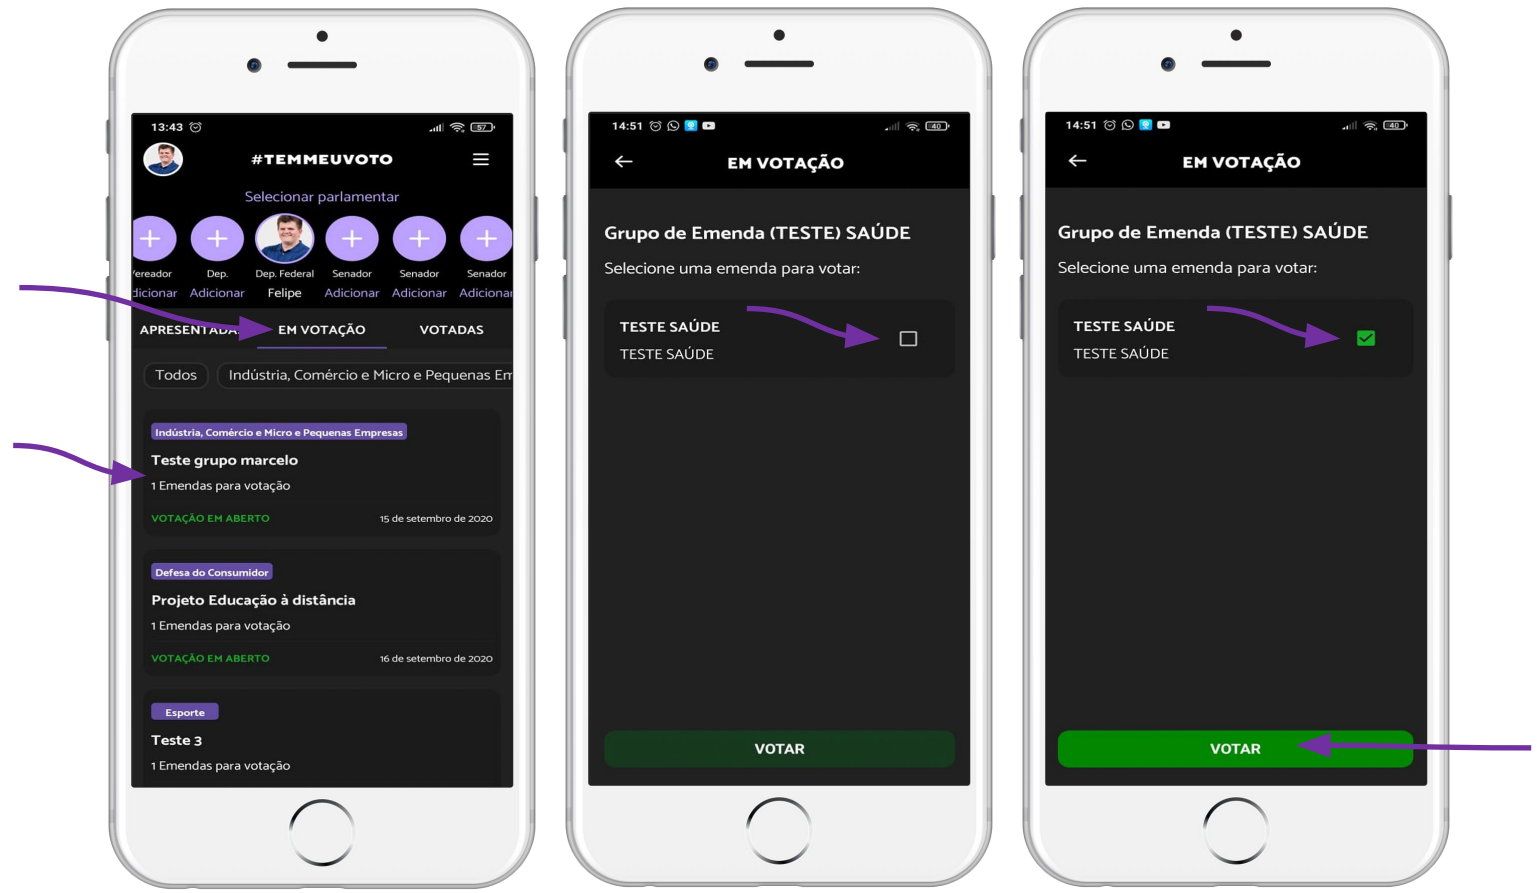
13:43

#TEMMEUVOTO

Selecionar parlamentar

'ereador
dicionar

Dep.
Adicionar

Dep. Federal
Felipe

Senador
Adicionar

Senador
Adicionar

Senador
Adicionar

APRESENTADA

EM VOTAÇÃO

VOTADAS

Todos

Indústria, Comércio e Micro e Pequenas Em

Indústria, Comércio e Micro e Pequenas Empresas

Teste grupo marcelo

1 Emendas para votação

VOTAÇÃO EM ABERTO

15 de setembro de 2020

Defesa do Consumidor

Projeto Educação à distância

1 Emendas para votação

VOTAÇÃO EM ABERTO

16 de setembro de 2020

Esporte

Teste 3

1 Emendas para votação

14:51

EM VOTAÇÃO

Grupo de Emenda (TESTE) SAÚDE

Selecione uma emenda para votar:

TESTE SAÚDE

TESTE SAÚDE

VOTAR

14:51

EM VOTAÇÃO

Grupo de Emenda (TESTE) SAÚDE

Selecione uma emenda para votar:

TESTE SAÚDE

TESTE SAÚDE

VOTAR